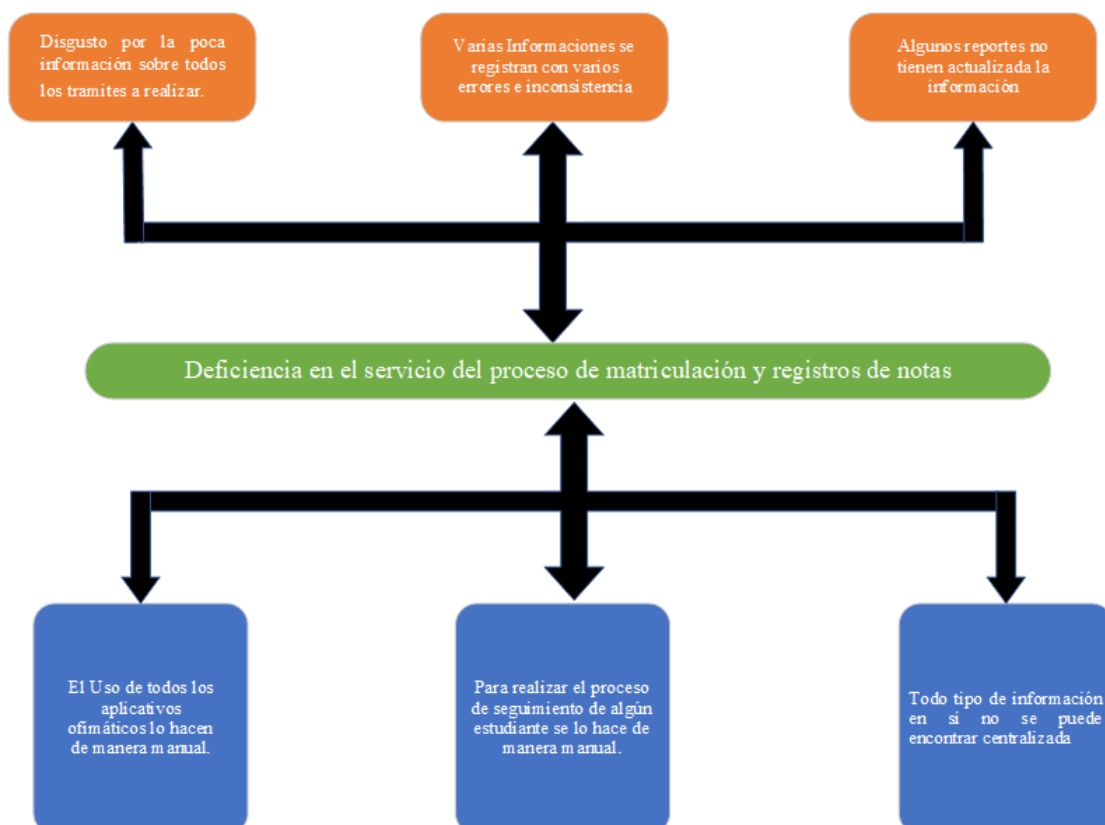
Disgusto por la poca información sobre todos los tramites a realizar.

Varias Informaciones se registran con varios errores e inconsistencia

Algunos reportes no tienen actualizada la información

Deficiencia en el servicio del proceso de matriculación y registros de notas

El Uso de todos los aplicativos ofimáticos lo hacen de manera manual.

Para realizar el proceso de seguimiento de algún estudiante se lo hace de manera manual.

Todo tipo de información en si no se puede encontrar centralizada